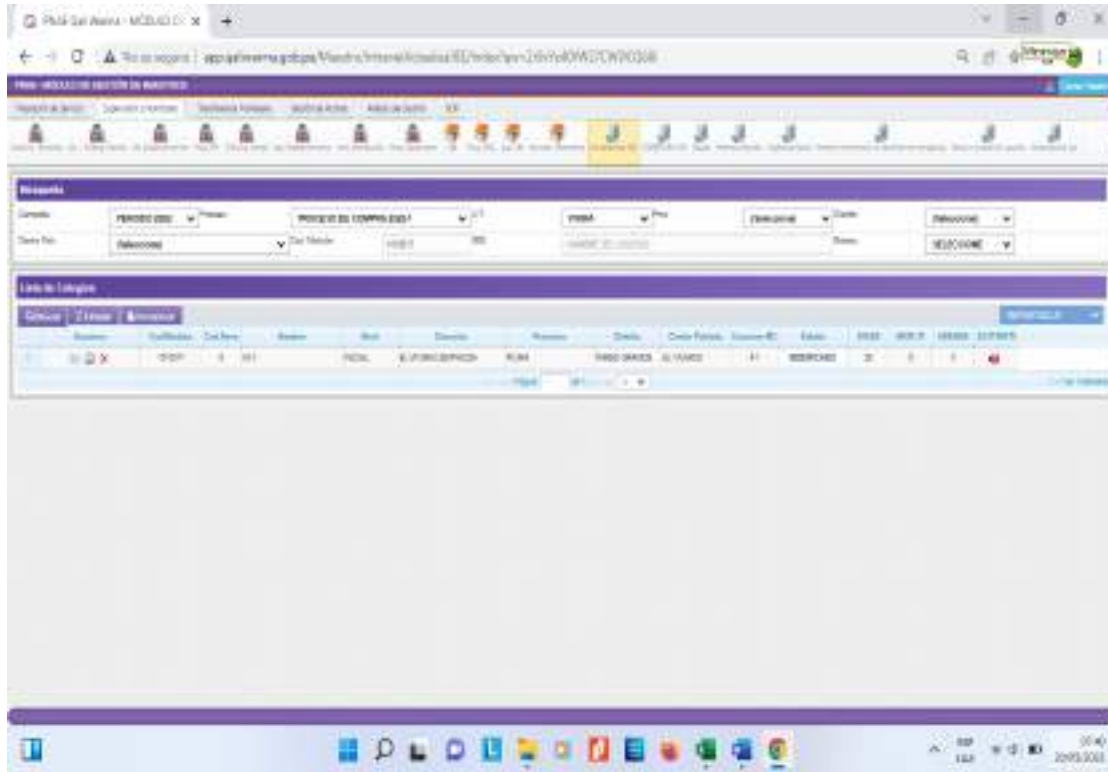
Plaft Qali Warma - MÓDULO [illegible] ×

No es seguro | app.qaliwarma.gob.pe/Maestro/Intranet/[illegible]

PAM - MÓDULO DE GESTIÓN DE MAESTROS

Búsqueda

Campaña PERIODO 2022 Proceso PROCESO DE COMPRAS 2022 - I UT PIURA Prov Seleccione Distrito Seleccione

Distrito Pob. Seleccione Cod. Modular 1010317 IIEE NOMBRE DE COLEGIO Estado SELECCIONE

Lista de Colegios

Cod.Modular Cod.Pers Modalidad Nivel Dirección Provincia Distrito Centro Poblado Estado

1010317 PN.IA INICIAL EL VICUS PIURA TAMBO GRANDE EL VICUS REGISTRADO

Página 1 de 1

ESP LAA 20/05/2022